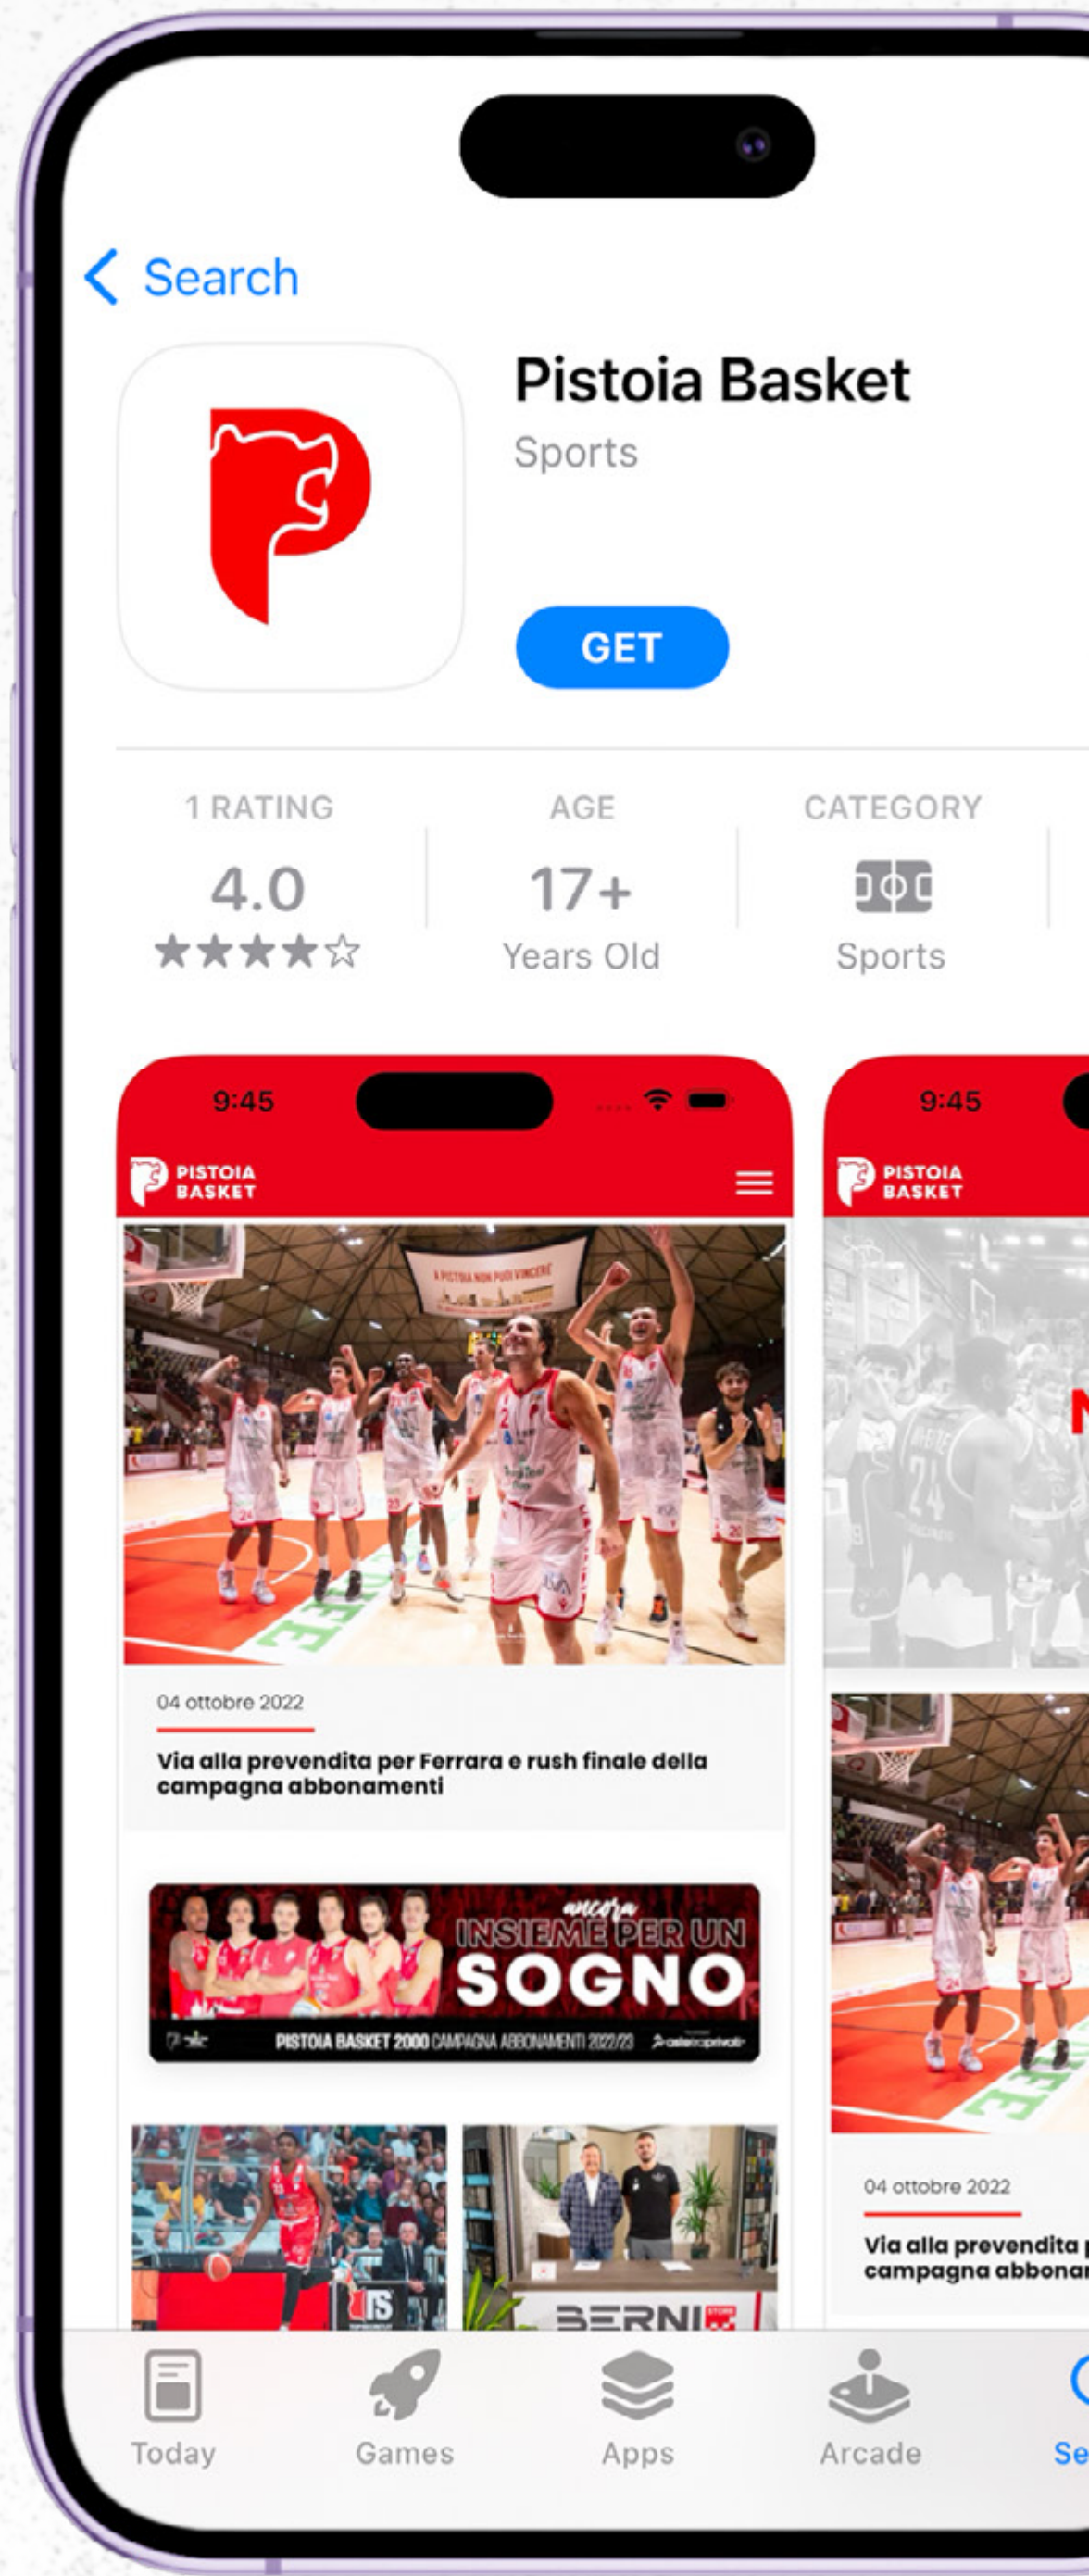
Search

Pistoia Basket
Sports

GET

1 RATING
4.0
★★★★☆

AGE
17+
Years Old

CATEGORY
Sports

9:45
PISTOIA BASKET

A PISTOIA NON PUOI VINCERE

04 ottobre 2022
Via alla prevendita per Ferrara e rush finale della campagna abbonamenti

ancora
INSIEME PER UN
SOGNO
PISTOIA BASKET 2000 CAMPAGNA ABBONAMENTI 2022/23

BERNI

9:45
PISTOIA BASKET

04 ottobre 2022
Via alla prevendita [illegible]
campagna abbonam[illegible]

Today
Games
Apps
Arcade
Se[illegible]